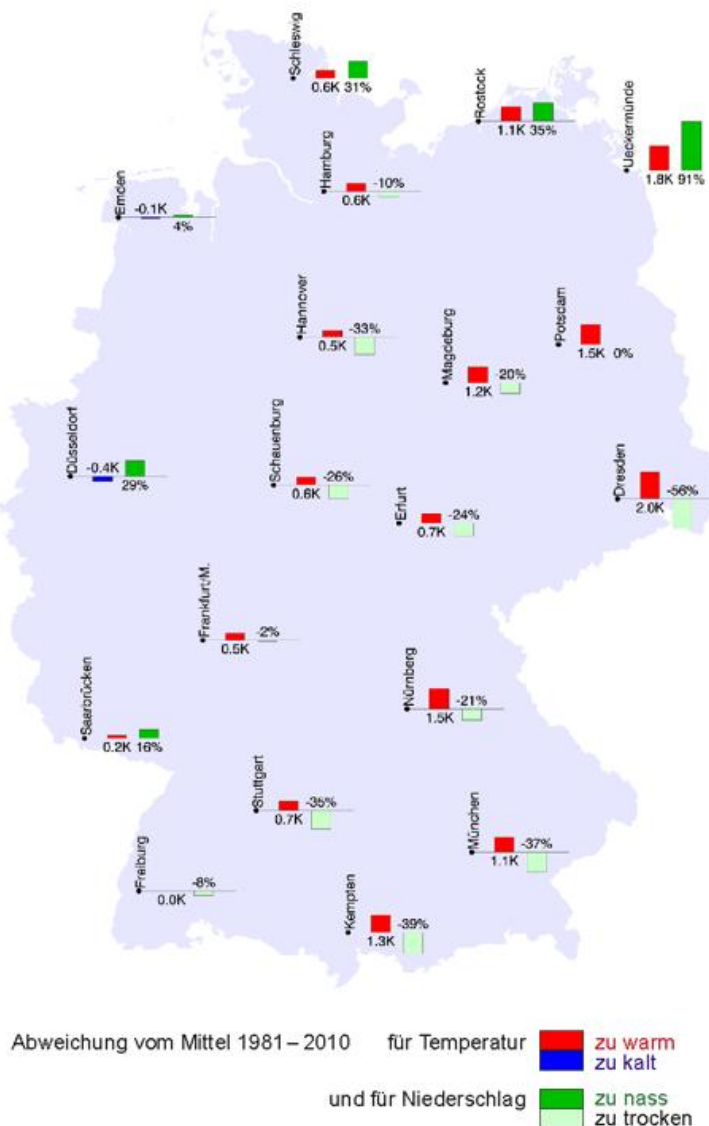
Schleswig
0.6K 31%

Rostock
1.1K 35%

Ueckermünde
1.8K 91%

Hamburg
0.6K -10%

Emden
-0.1K
4%

Hannover
0.5K -33%

Potsdam
1.5K 0%

Magdeburg
1.2K -20%

Düsseldorf
-0.4K
29%

Schauenburg
0.6K -26%

Erfurt
0.7K -24%

Dresden
2.0K -56%

Frankfurt/M.
0.5K -2%

Saarbrücken
0.2K 16%

Nürnberg
1.5K -21%

Stuttgart
0.7K -35%

München
1.1K -37%

Freiburg
0.0K -8%

Kempten
1.3K -39%

Abweichung vom Mittel 1981 – 2010 für Temperatur zu warm
zu kalt

und für Niederschlag zu nass
zu trocken